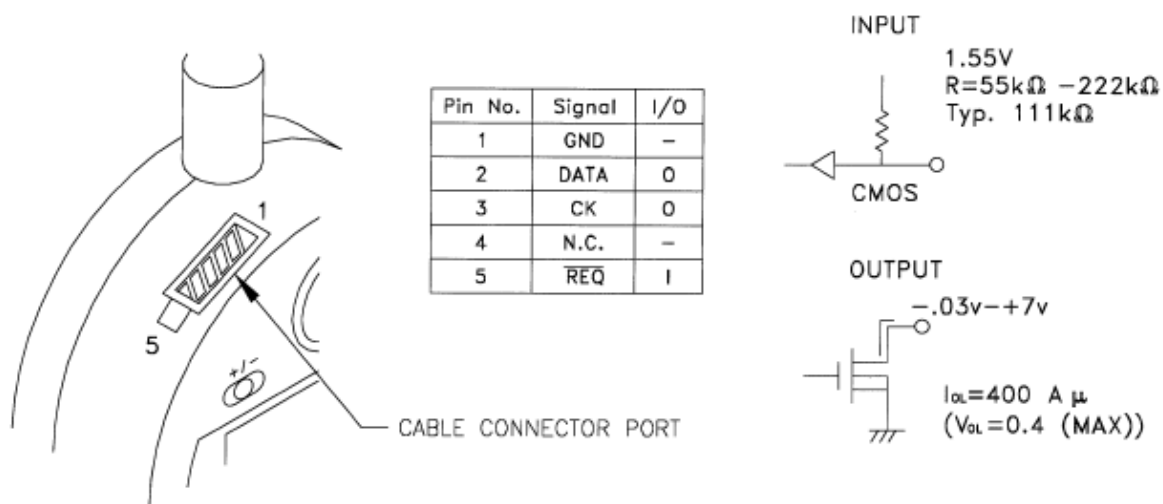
1

5

+/-

CABLE CONNECTOR PORT

| Pin No. | Signal | I/O |
|---|---|---|
| 1 | GND | – |
| 2 | DATA | O |
| 3 | CK | O |
| 4 | N.C. | – |
| 5 | $\overline{REQ}$ | I |

INPUT

1.55V
R=55kΩ –222kΩ
Typ. 111kΩ

CMOS

OUTPUT

–.03v–+7v

$I_{OL}$=400 A μ
($V_{OL}$=0.4 (MAX))